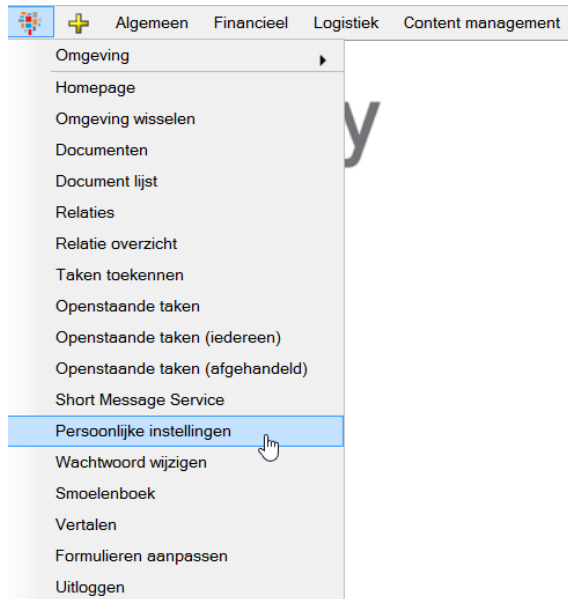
Algemeen Financieel Logistiek Content management

Omgeving
Homepage
Omgeving wisselen
Documenten
Document lijst
Relaties
Relatie overzicht
Taken toekennen
Openstaande taken
Openstaande taken (iedereen)
Openstaande taken (afgehandeld)
Short Message Service
Persoonlijke instellingen
Wachtwoord wijzigen
Smoelenboek
Vertalen
Formulieren aanpassen
Uitloggen